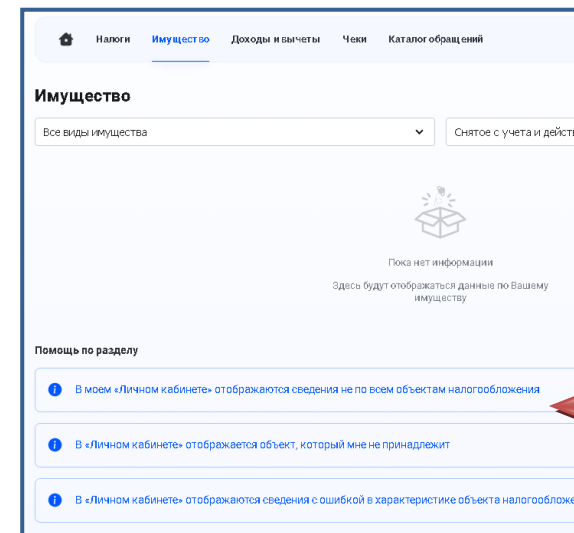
Налоги Имущество Доходы и вычеты Чеки Каталог обращений

Имущество

Все виды имущества

Снятое с учета и дейст

Пока нет информации

Здесь будут отображаться данные по Вашему имуществу

Помощь по разделу

В моем «Личном кабинете» отображаются сведения не по всем объектам налогообложения

В «Личном кабинете» отображается объект, который мне не принадлежит

В «Личном кабинете» отображаются сведения с ошибкой в характеристике объекта налогооблож